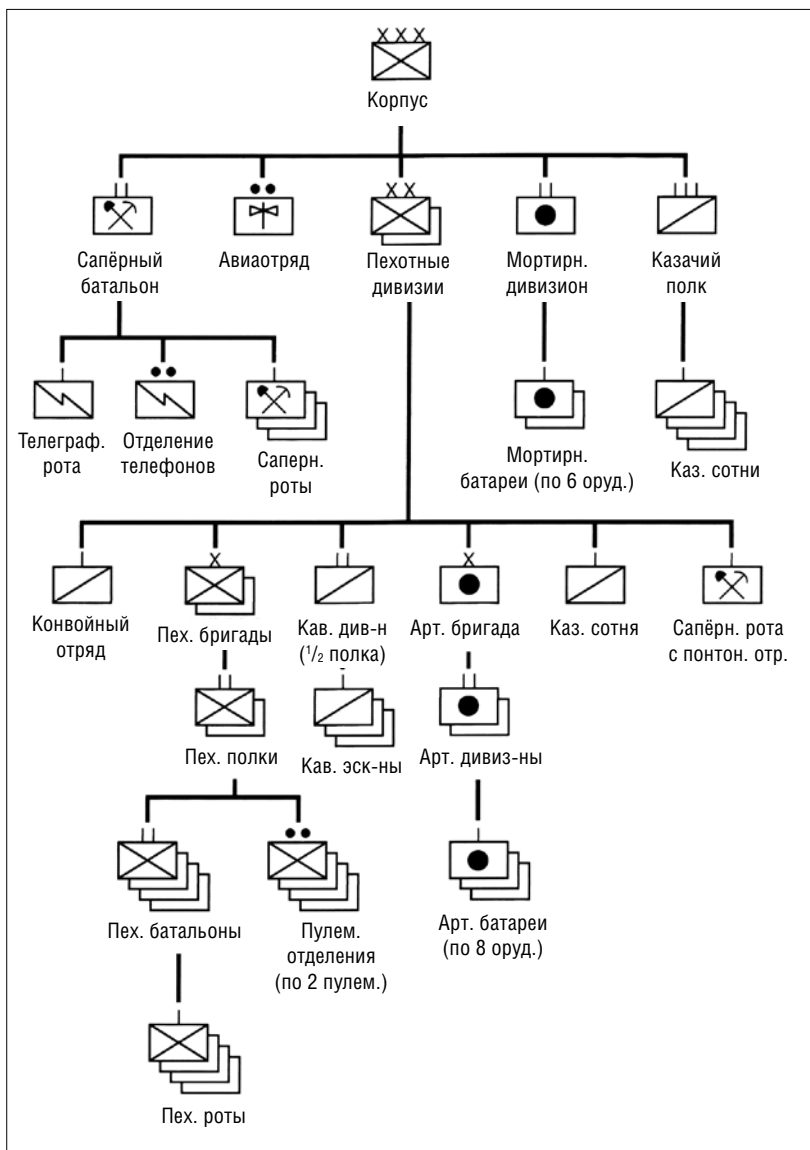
XXX

Корпус

Сапёрный батальон

Авиаотряд

XX

Пехотные дивизии

Мортирн. дивизион

Казачий полк

Телеграф. рота

Отделение телефонов

Саперн. роты

Мортирн. батареи (по 6 оруд.)

Каз. сотни

Конвойный отряд

X

Пех. бригады

Кав. див-н ($^1/_2$ полка)

X

Арт. бригада

Каз. сотня

Сапёрн. рота с понтон. отр.

Пех. полки

Кав. эск-ны

Арт. дивиз-ны

Пех. батальоны

Пулем. отделения (по 2 пулем.)

Арт. батареи (по 8 оруд.)

Пех. роты